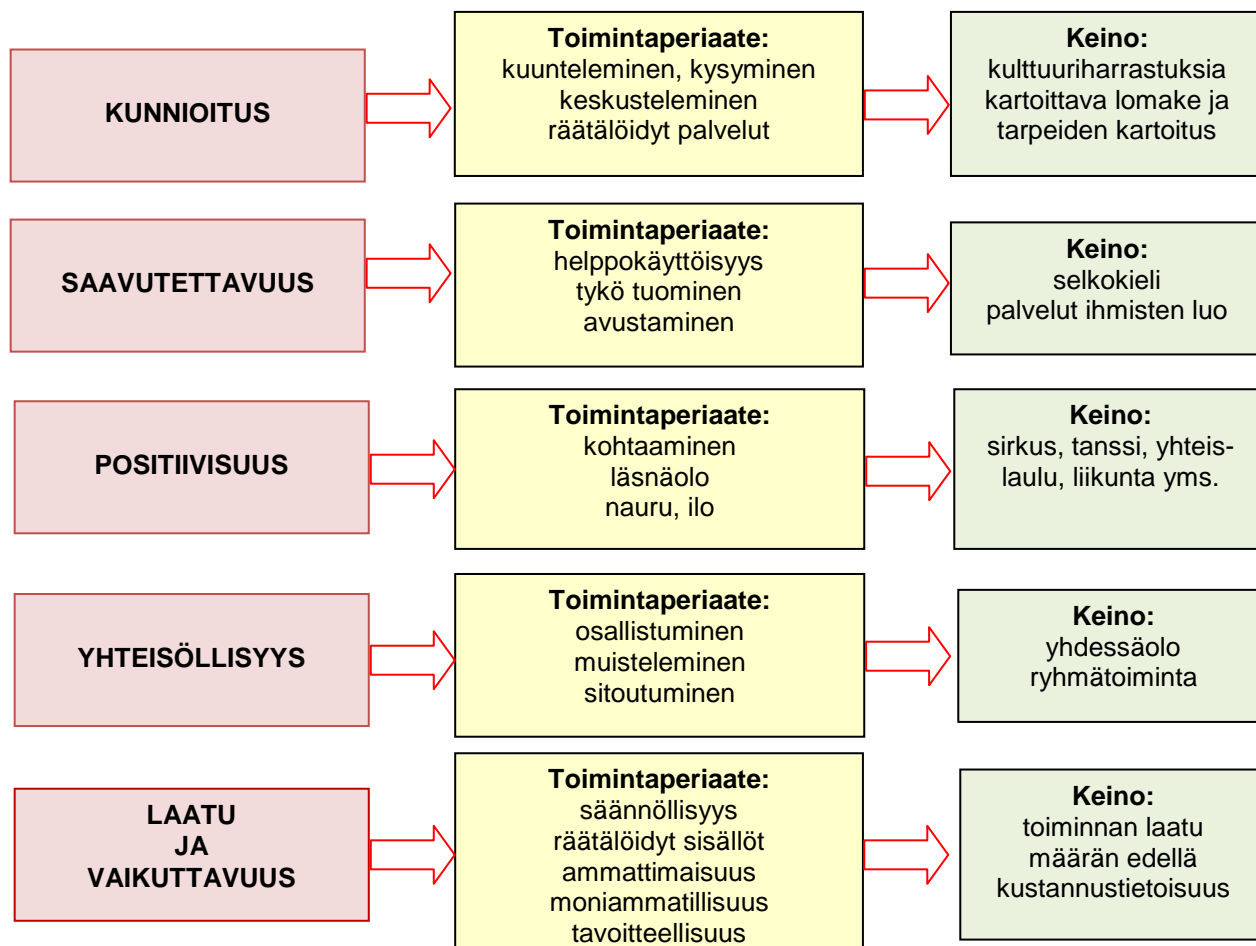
KUNNIOITUS

Toimintaperiaate:
kuunteleminen, kysyminen
keskusteleminen
räätälöidyt palvelut

Keino:
kulttuuriharrastuksia kartoittava lomake ja tarpeiden kartoitus

SAAVUTETTAVUUS

Toimintaperiaate:
helppokäyttöisyys
tykö tuominen
avustaminen

Keino:
selkokieli
palvelut ihmisten luo

POSITIIVISUUS

Toimintaperiaate:
kohtaaminen
läsnäolo
nauru, ilo

Keino:
sirkus, tanssi, yhteislaulu, liikunta yms.

YHTEISÖLLISYYS

Toimintaperiaate:
osallistuminen
muisteleminen
sitoutuminen

Keino:
yhdessäolo
ryhmätoiminta

LAATU
JA
VAIKUTTAVUUS

Toimintaperiaate:
säännöllisyys
räätälöidyt sisällöt
ammattimaisuus
moniammatillisuus
tavoitteellisuus

Keino:
toiminnan laatu
määrän edellä
kustannustietoisuus